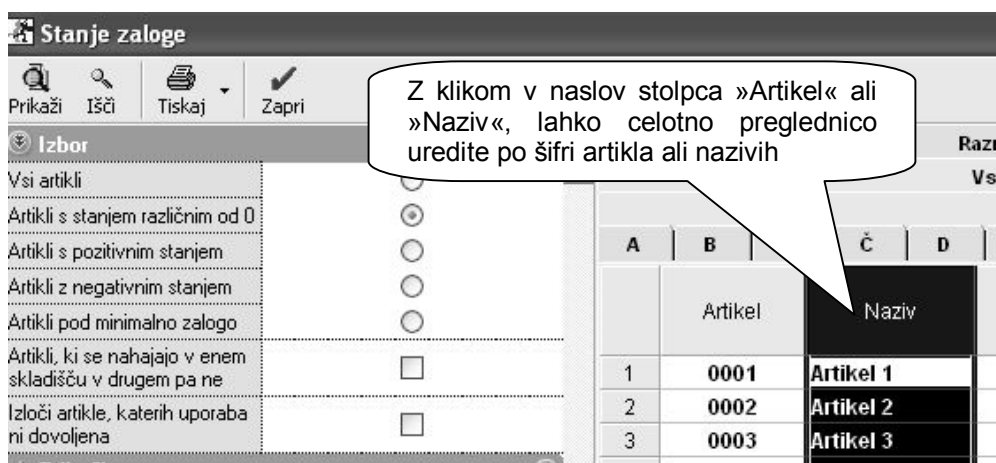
Stanje zaloge

Prikaži Išči Tiskaj Zapri

Z klikom v naslov stolpca »Artikel« ali »Naziv«, lahko celotno preglednico uredite po šifri artikla ali nazivih

Izbor

Razr

Vs

Vsi artikli
Artikli s stanjem različnim od 0
Artikli s pozitivnim stanjem
Artikli z negativnim stanjem
Artikli pod minimalno zalogo
Artikli, ki se nahajajo v enem skladišču v drugem pa ne
Izloči artikle, katerih uporaba ni dovoljena

| | A | B | Č | D |
|---|---|---|---|---|
| | | Artikel | Naziv | |
| 1 | | 0001 | Artikel 1 | |
| 2 | | 0002 | Artikel 2 | |
| 3 | | 0003 | Artikel 3 | |